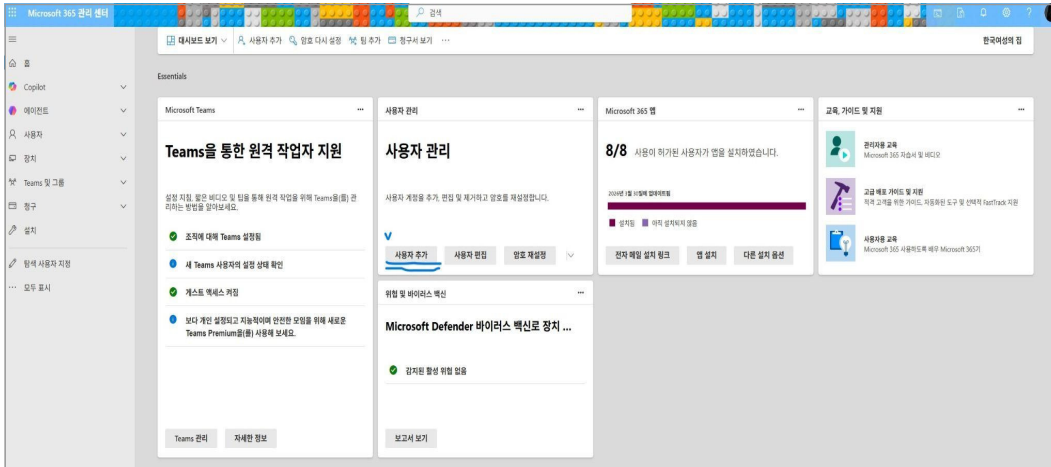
Microsoft 365 관리 센터

검색

홈
Copilot
에이전트
사용자
장치
Teams 및 그룹
청구
설치
탐색 사용자 지정
모두 표시

대시보드 보기 사용자 추가 암호 다시 설정 팀 추가 청구서 보기 ···

한국여성의 집

Essentials

Microsoft Teams ···

Teams을 통한 원격 작업자 지원

설정 지침, 짧은 비디오 및 팁을 통해 원격 작업을 위해 Teams을(를) 관리하는 방법을 알아보세요.

조직에 대해 Teams 설정됨

새 Teams 사용자의 설정 상태 확인

게스트 액세스 켜짐

보다 개인 설정되고 지능적이며 안전한 모임을 위해 새로운 Teams Premium을(를) 사용해 보세요.

Teams 관리 자세한 정보

사용자 관리 ···

사용자 관리

사용자 계정을 추가, 편집 및 제거하고 암호를 재설정합니다.

사용자 추가 사용자 편집 암호 재설정

위협 및 바이러스 백신 ···

Microsoft Defender 바이러스 백신로 장치 ...

감지된 활성 위협 없음

보고서 보기

Microsoft 365 앱 ···

8/8 사용이 허가된 사용자가 앱을 설치하였습니다.

2024년 1월 31일에 업데이트됨

설치됨 아직 설치되지 않음

전자 메일 설치 링크 앱 설치 다른 설치 옵션

교육, 가이드 및 지원 ···

관리자용 교육
Microsoft 365 자습서 및 비디오

고급 배포 가이드 및 지원
적격 고객을 위한 가이드, 자동화된 도구 및 선택적 FastTrack 지원

사용자용 교육
Microsoft 365 사용하도록 배우 Microsoft 365기